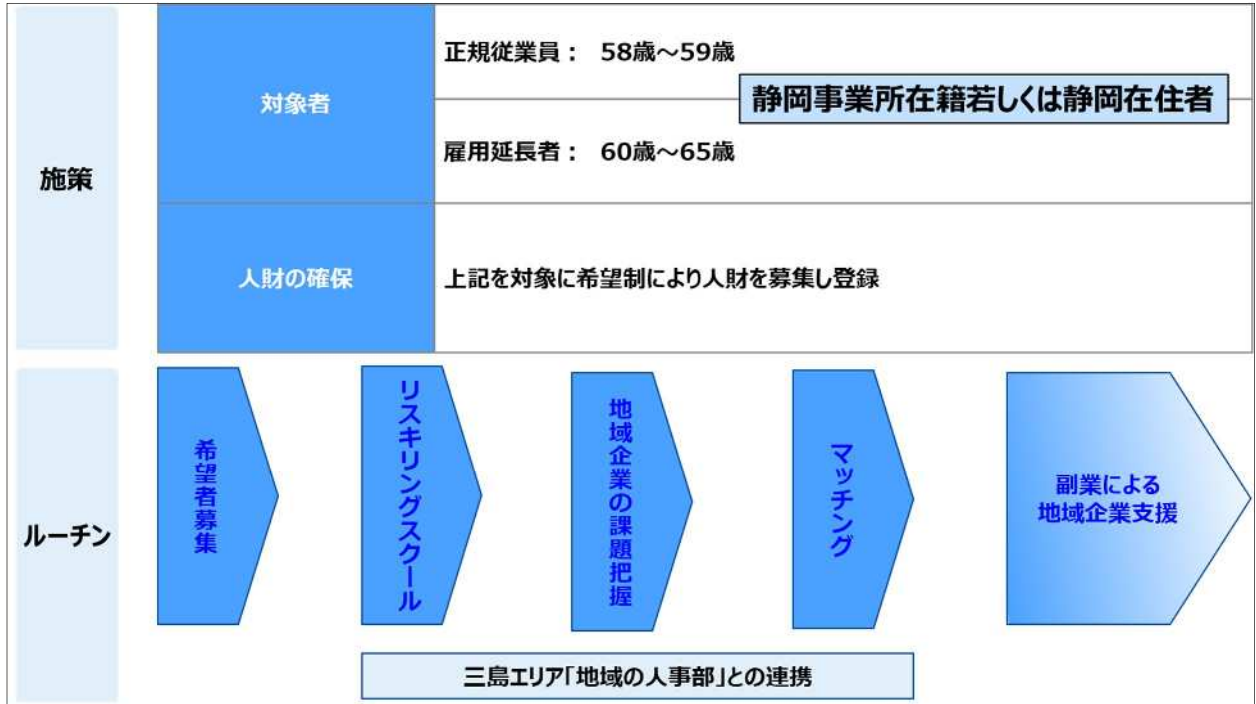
施策

| 対象者 | 正規従業員： 58歳～59歳<br>雇用延長者： 60歳～65歳 |
|---|---|
| 人財の確保 | 上記を対象に希望制により人財を募集し登録 |

静岡事業所在籍若しくは静岡在住者

ルーチン

希望者募集

リスキリングスクール

地域企業の課題把握

マッチング

副業による地域企業支援

三島エリア「地域の人事部」との連携